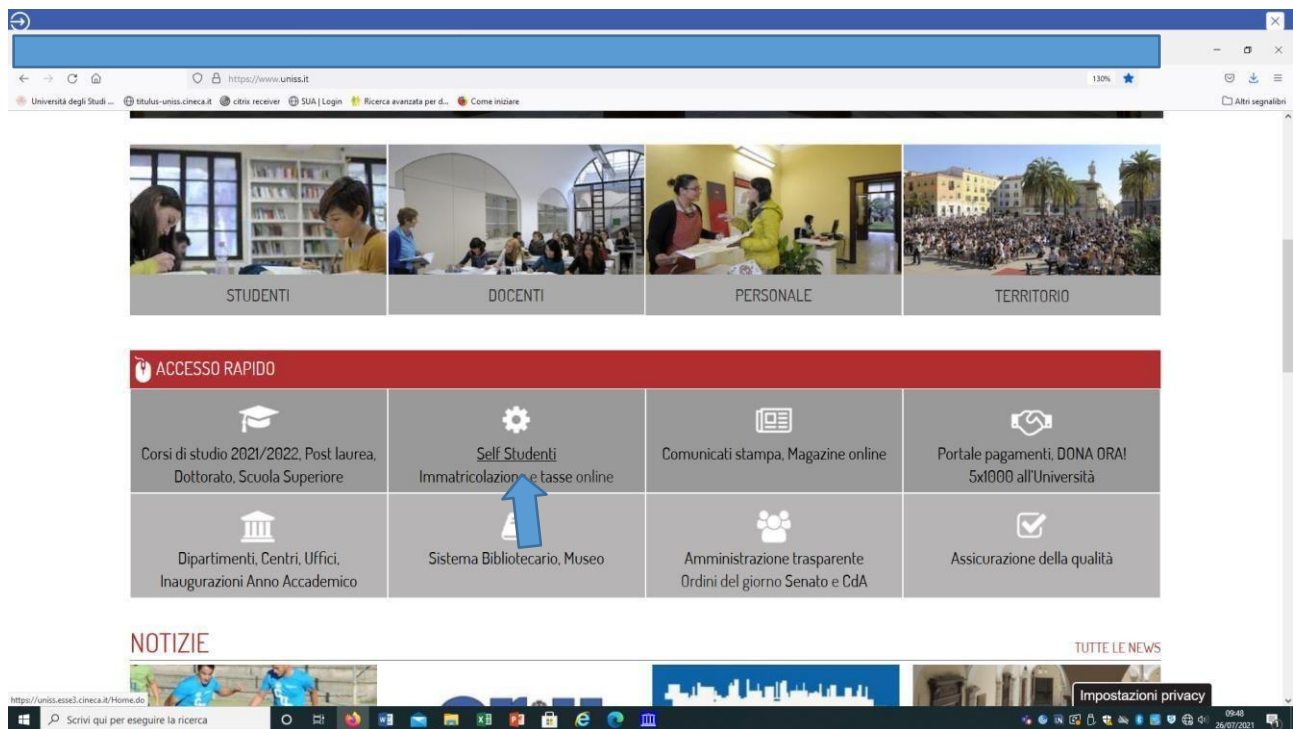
https://www.uniss.it

130%

Università degli Studi ... titulus-uniss.cineca.it citrix receiver SUA | Login Ricerca avanzata per d... Come iniziare

Altri segnalibri

STUDENTI

DOCENTI

PERSONALE

TERRITORIO

ACCESSO RAPIDO

Corsi di studio 2021/2022, Post laurea, Dottorato, Scuola Superiore

Self Studenti
Immatricolazion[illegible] e tasse online

Comunicati stampa, Magazine online

Portale pagamenti, DONA ORA! 5x1000 all'Università

Dipartimenti, Centri, Uffici, Inaugurazioni Anno Accademico

Sistema Bibliotecario, Museo

Amministrazione trasparente
Ordini del giorno Senato e CdA

Assicurazione della qualità

NOTIZIE

TUTTE LE NEWS

https://uniss.esse3.cineca.it/Home.do

Impostazioni privacy

Scrivi qui per eseguire la ricerca

09:48
26/07/2021